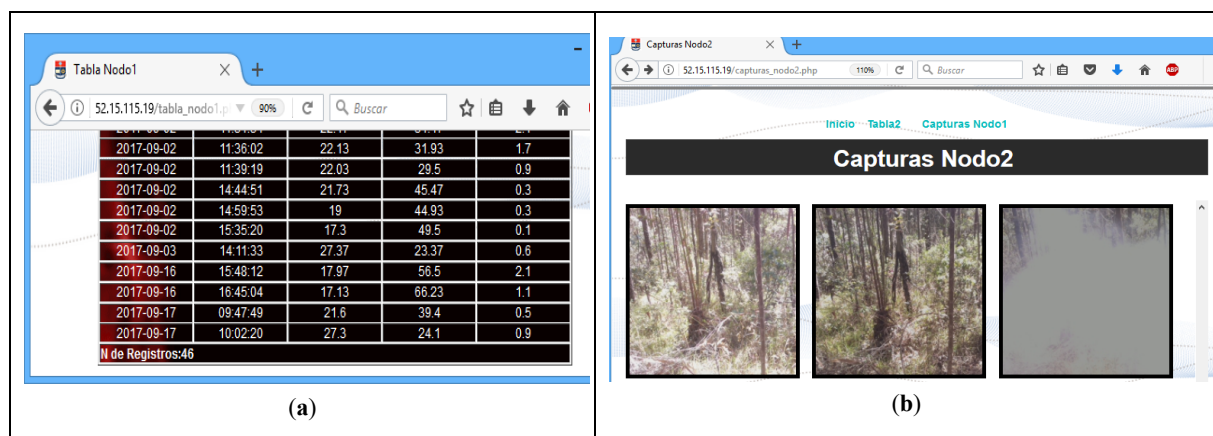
Tabla Nodo1

52.15.115.19/tabla_nodo1.p 90% Buscar

| 2017-09-02 | 11:36:02 | 22.13 | 31.93 | 1.7 |
|---|---|---|---|---|
| 2017-09-02 | 11:39:19 | 22.03 | 29.5 | 0.9 |
| 2017-09-02 | 14:44:51 | 21.73 | 45.47 | 0.3 |
| 2017-09-02 | 14:59:53 | 19 | 44.93 | 0.3 |
| 2017-09-02 | 15:35:20 | 17.3 | 49.5 | 0.1 |
| 2017-09-03 | 14:11:33 | 27.37 | 23.37 | 0.6 |
| 2017-09-16 | 15:48:12 | 17.97 | 56.5 | 2.1 |
| 2017-09-16 | 16:45:04 | 17.13 | 66.23 | 1.1 |
| 2017-09-17 | 09:47:49 | 21.6 | 39.4 | 0.5 |
| 2017-09-17 | 10:02:20 | 27.3 | 24.1 | 0.9 |

N de Registros:46

(a)

Capturas Nodo2

52.15.115.19/capturas_nodo2.php 110% Buscar

Inicio Tabla2 Capturas Nodo1

Capturas Nodo2

(b)